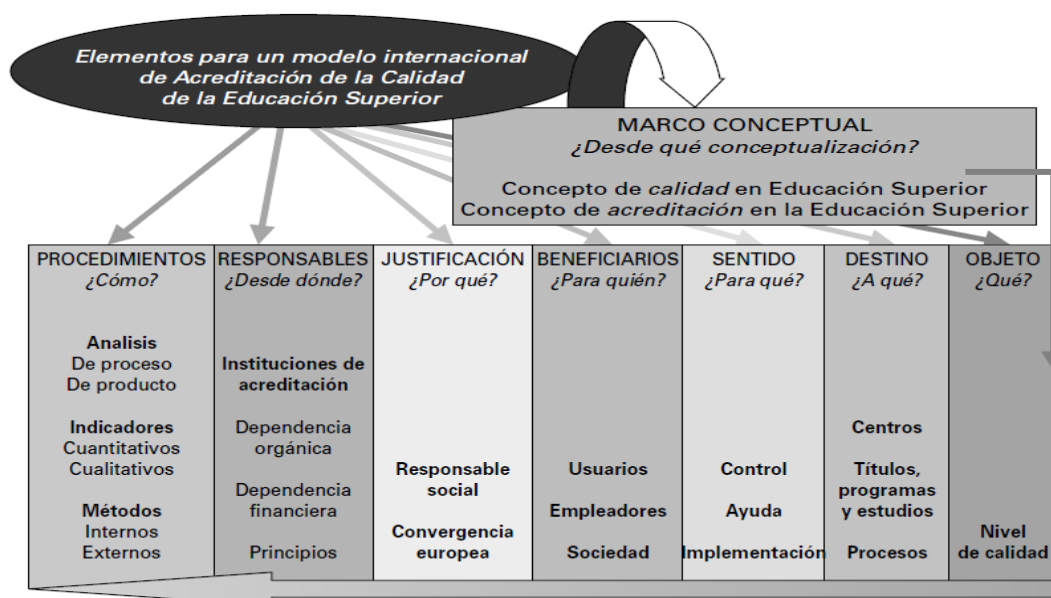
Elementos para un modelo internacional de Acreditación de la Calidad de la Educación Superior

MARCO CONCEPTUAL
¿Desde qué conceptualización?

Concepto de calidad en Educación Superior
Concepto de acreditación en la Educación Superior

| PROCEDIMIENTOS ¿Cómo? | RESPONSABLES ¿Desde dónde? | JUSTIFICACIÓN ¿Por qué? | BENEFICIARIOS ¿Para quién? | SENTIDO ¿Para qué? | DESTINO ¿A qué? | OBJETO ¿Qué? |
|---|---|---|---|---|---|---|
| Analisis De proceso De producto Indicadores Cuantitativos Cualitativos Métodos Internos Externos | Instituciones de acreditación Dependencia orgánica Dependencia financiera Principios | Responsable social Convergencia europea | Usuarios Empleadores Sociedad | Control Ayuda Implementación | Centros Títulos, programas y estudios Procesos | Nivel de calidad |